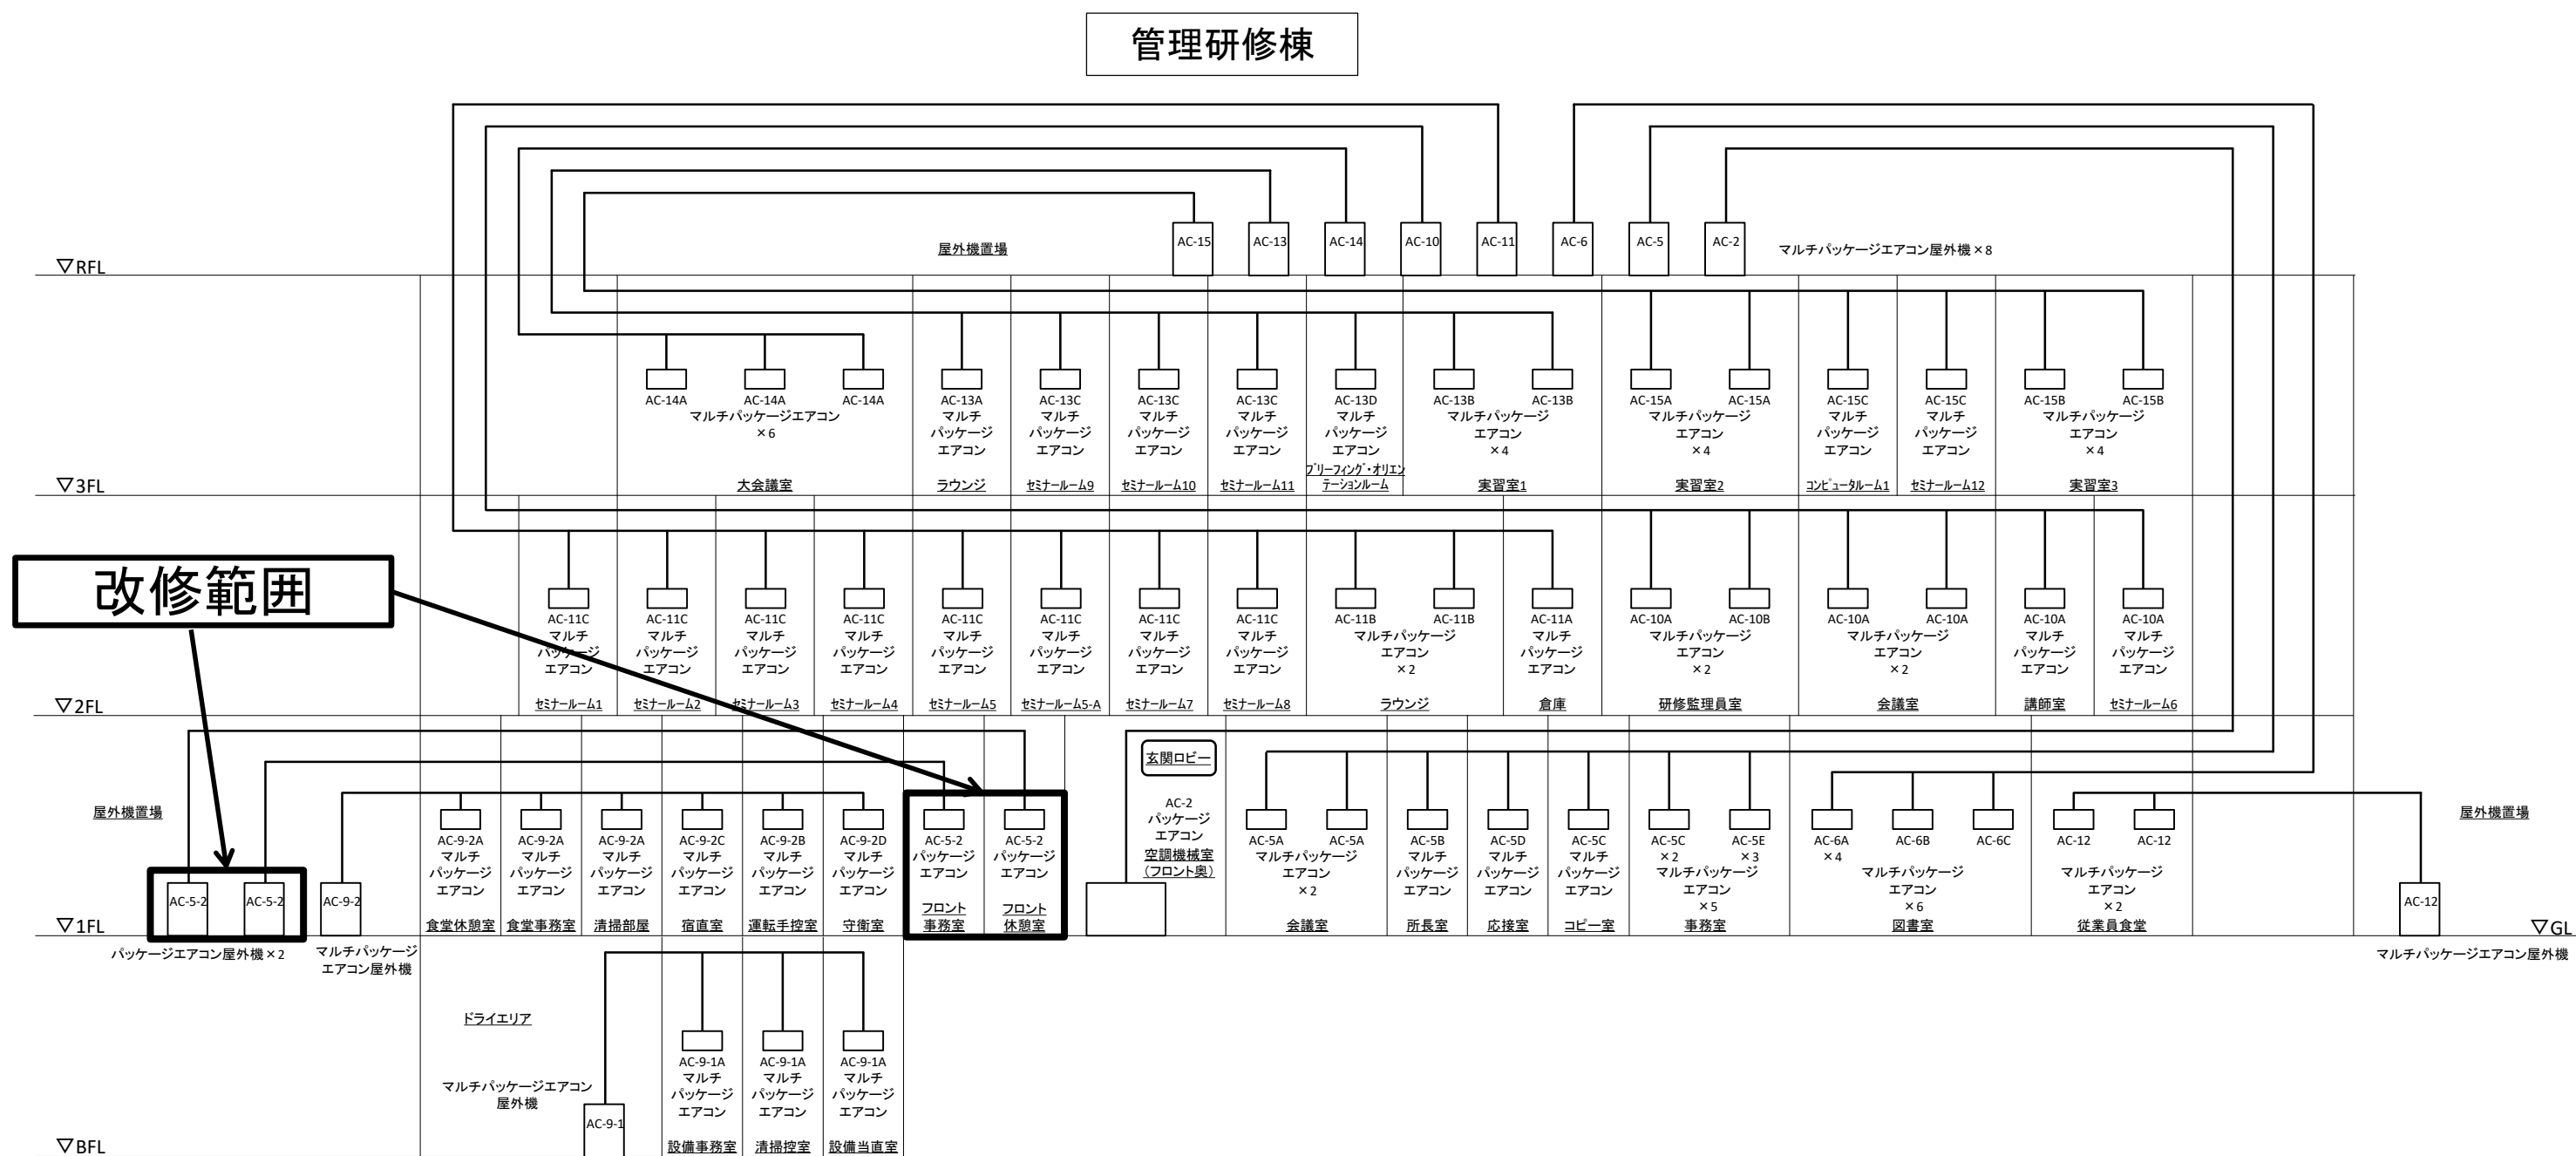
管理研修棟

▽RFL

屋外機置場

AC-15 AC-13 AC-14 AC-10 AC-11 AC-6 AC-5 AC-2

マルチパッケージエアコン屋外機×8

AC-14A AC-14A AC-14A
マルチパッケージエアコン
×6
大会議室

AC-13A
マルチ
パッケージ
エアコン
ラウンジ

AC-13C
マルチ
パッケージ
エアコン
セミナールーム9

AC-13C
マルチ
パッケージ
エアコン
セミナールーム10

AC-13C
マルチ
パッケージ
エアコン
セミナールーム11

AC-13D
マルチ
パッケージ
エアコン
ブリーフィング・オリエンテーションルーム

AC-13B AC-13B
マルチパッケージ
エアコン
×4
実習室1

AC-15A AC-15A
マルチパッケージ
エアコン
×4
実習室2

AC-15C
マルチ
パッケージ
エアコン
コンピュータルーム1

AC-15C
マルチ
パッケージ
エアコン
セミナールーム12

AC-15B AC-15B
マルチパッケージ
エアコン
×4
実習室3

▽3FL

改修範囲

AC-11C
マルチ
パッケージ
エアコン
セミナールーム1

AC-11C
マルチ
パッケージ
エアコン
セミナールーム2

AC-11C
マルチ
パッケージ
エアコン
セミナールーム3

AC-11C
マルチ
パッケージ
エアコン
セミナールーム4

AC-11C
マルチ
パッケージ
エアコン
セミナールーム5

AC-11C
マルチ
パッケージ
エアコン
セミナールーム5-A

AC-11C
マルチ
パッケージ
エアコン
セミナールーム7

AC-11C
マルチ
パッケージ
エアコン
セミナールーム8

AC-11B AC-11B
マルチパッケージ
エアコン
×2
ラウンジ

AC-11A
マルチ
パッケージ
エアコン
倉庫

AC-10A AC-10B
マルチパッケージ
エアコン
×2
研修監理員室

AC-10A AC-10A
マルチパッケージ
エアコン
×2
会議室

AC-10A
マルチ
パッケージ
エアコン
講師室

AC-10A
マルチ
パッケージ
エアコン
セミナールーム6

▽2FL

屋外機置場

AC-5-2 AC-5-2
パッケージエアコン屋外機×2

AC-9-2
マルチパッケージ
エアコン屋外機

AC-9-2A
マルチ
パッケージ
エアコン
食堂休憩室

AC-9-2A
マルチ
パッケージ
エアコン
食堂事務室

AC-9-2A
マルチ
パッケージ
エアコン
清掃部屋

AC-9-2C
マルチ
パッケージ
エアコン
宿直室

AC-9-2B
マルチ
パッケージ
エアコン
運転手控室

AC-9-2D
マルチ
パッケージ
エアコン
守衛室

AC-5-2
パッケージ
エアコン
フロント
事務室

AC-5-2
パッケージ
エアコン
フロント
休憩室

玄関ロビー

AC-2
パッケージ
エアコン
空調機械室
(フロント奥)

AC-5A AC-5A
マルチパッケージ
エアコン
×2
会議室

AC-5B
マルチ
パッケージ
エアコン
所長室

AC-5D
マルチ
パッケージ
エアコン
応接室

AC-5C
マルチ
パッケージ
エアコン
コピー室

AC-5C AC-5E
×2 ×3
マルチパッケージ
エアコン
×5
事務室

AC-6A AC-6B AC-6C
×4
マルチパッケージ
エアコン
×6
図書室

AC-12 AC-12
マルチパッケージ
エアコン
×2
従業員食堂

屋外機置場

AC-12
マルチパッケージエアコン屋外機

▽1FL

▽GL

ドライエリア

マルチパッケージエアコン
屋外機

AC-9-1

AC-9-1A
マルチ
パッケージ
エアコン
設備事務室

AC-9-1A
マルチ
パッケージ
エアコン
清掃控室

AC-9-1A
マルチ
パッケージ
エアコン
設備当直室

▽BFL